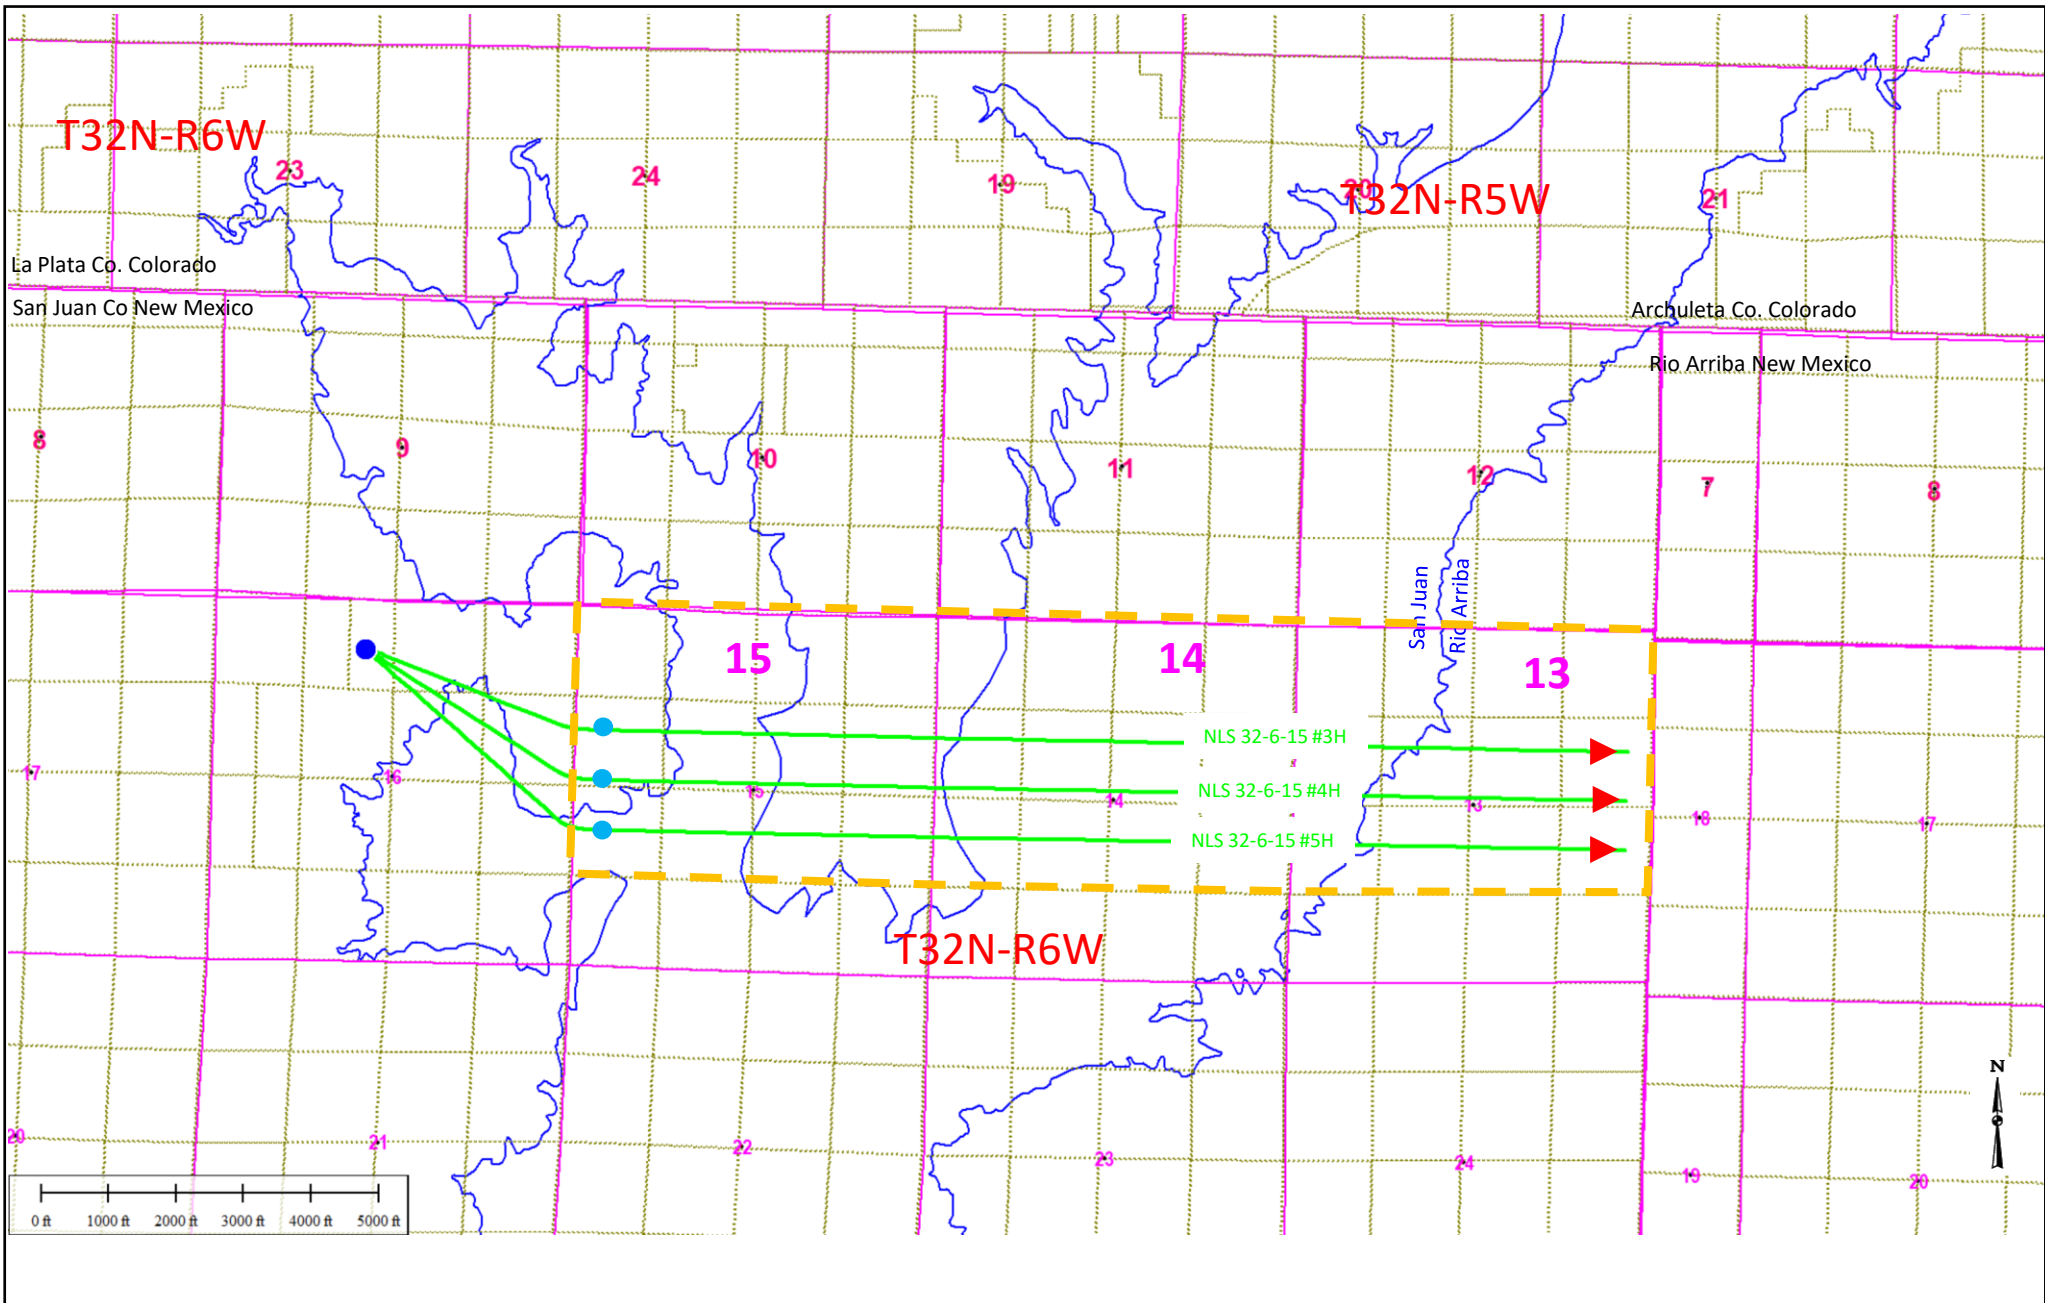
T32N-R6W
23
24
19
20
T32N-R5W
21
La Plata Co. Colorado
San Juan Co New Mexico
Archuleta Co. Colorado
Rio Arriba New Mexico
8
9
10
11
12
7
8
San Juan
Rio Arriba
15
14
13
NLS 32-6-15 #3H
17
16
15
14
NLS 32-6-15 #4H
13
18
17
NLS 32-6-15 #5H
T32N-R6W
N
20
21
22
23
24
19
20
0 ft
1000 ft
2000 ft
3000 ft
4000 ft
5000 ft